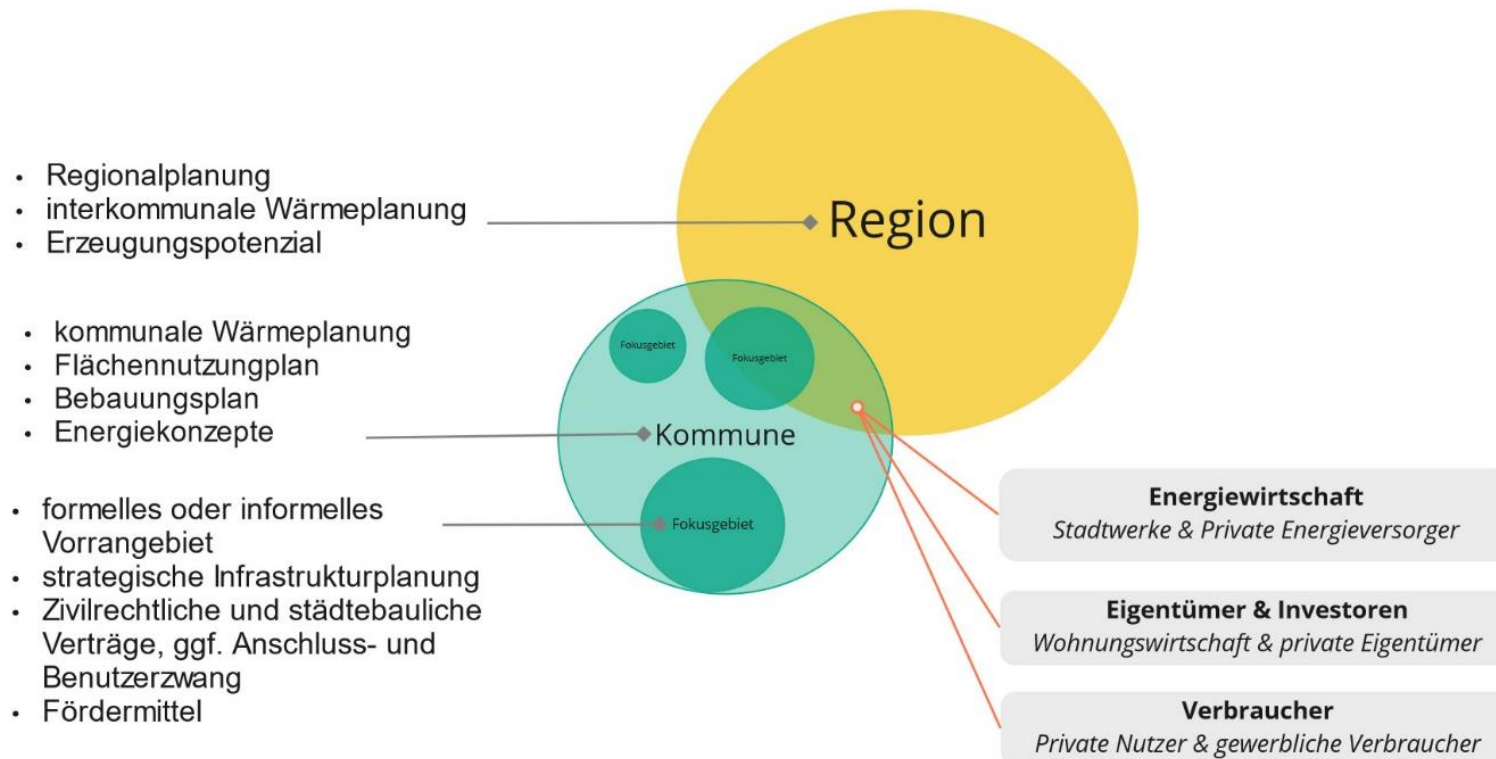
- Regionalplanung
- interkommunale Wärmeplanung
- Erzeugungspotenzial

Region

- kommunale Wärmeplanung
- Flächennutzungplan
- Bebauungsplan
- Energiekonzepte

Fokusgebiet

Fokusgebiet

Kommune

- formelles oder informelles Vorrangebiet
- strategische Infrastrukturplanung
- Zivilrechtliche und städtebauliche Verträge, ggf. Anschluss- und Benutzerzwang
- Fördermittel

Fokusgebiet

**Energiewirtschaft**
*Stadtwerke & Private Energieversorger*

**Eigentümer & Investoren**
*Wohnungswirtschaft & private Eigentümer*

**Verbraucher**
*Private Nutzer & gewerbliche Verbraucher*